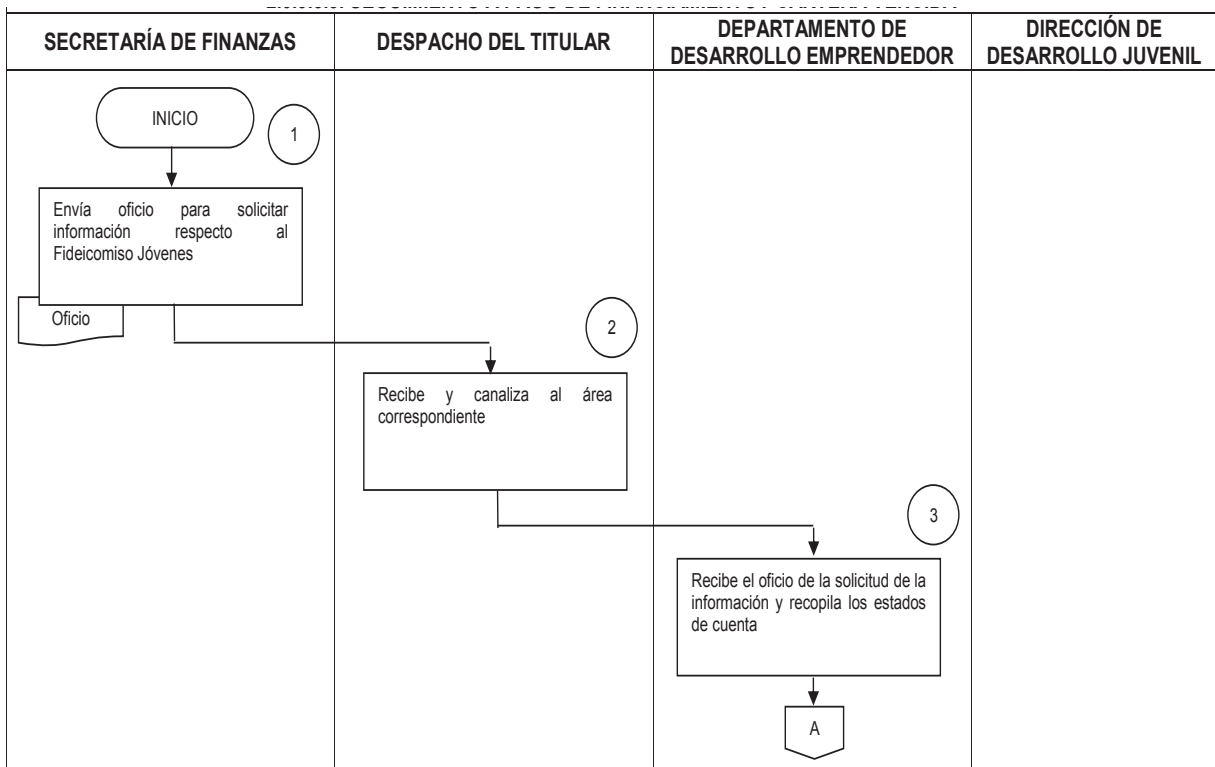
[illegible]

| SECRETARÍA DE FINANZAS | DESPACHO DEL TITULAR | DEPARTAMENTO DE DESARROLLO EMPRENDEDOR | DIRECCIÓN DE DESARROLLO JUVENIL |
|---|---|---|---|

INICIO

1

Envía oficio para solicitar información respecto al Fideicomiso Jóvenes

Oficio

2

Recibe y canaliza al área correspondiente

3

Recibe el oficio de la solicitud de la información y recopila los estados de cuenta

A